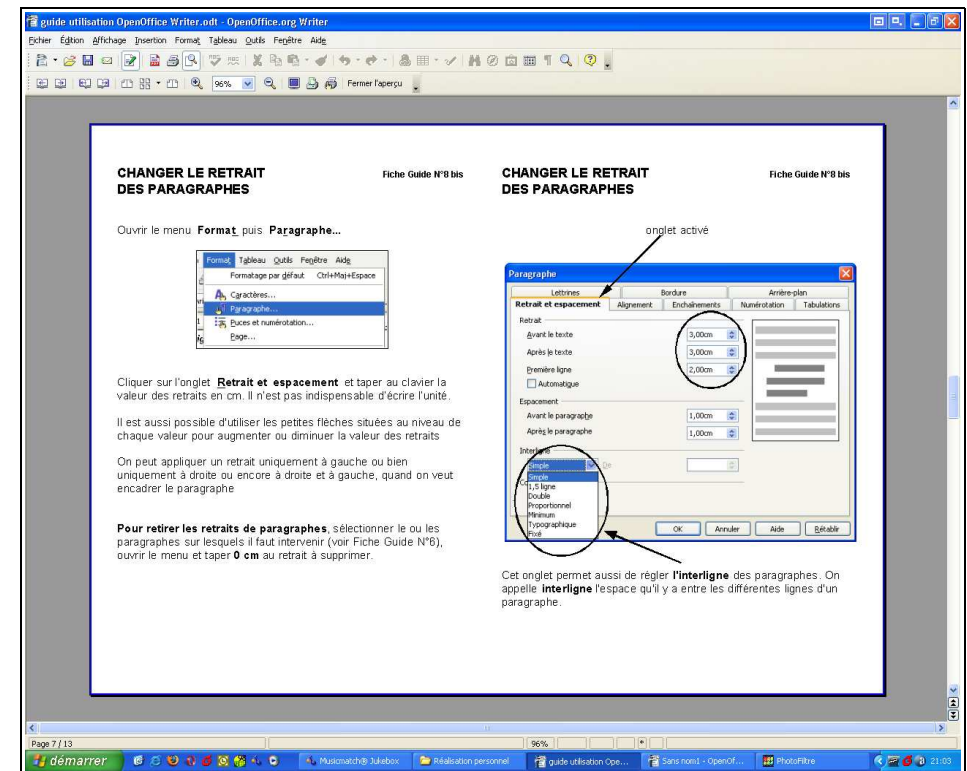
guide utilisation OpenOffice Writer.odt - OpenOffice.org Writer

Fichier Édition Affichage Insertion Format Tableau Outils Fenêtre Aide

96% Fermer l'aperçu

CHANGER LE RETRAIT DES PARAGRAPHES

Fiche Guide N°8 bis

Ouvrir le menu **Format** puis **Paragraphe...**

Format Tableau Outils Fenêtre Aide
Formatage par défaut Ctrl+Maj+Espace
Caractères...
Paragraphe...
Puces et numérotation...
Page...

Cliquer sur l'onglet **Retrait et espacement** et taper au clavier la valeur des retraits en cm. Il n'est pas indispensable d'écrire l'unité.

Il est aussi possible d'utiliser les petites flèches situées au niveau de chaque valeur pour augmenter ou diminuer la valeur des retraits

On peut appliquer un retrait uniquement à gauche ou bien uniquement à droite ou encore à droite et à gauche, quand on veut encadrer le paragraphe

**Pour retirer les retraits de paragraphes**, sélectionner le ou les paragraphes sur lesquels il faut intervenir (voir Fiche Guide N°6), ouvrir le menu et taper **0 cm** au retrait à supprimer.

CHANGER LE RETRAIT DES PARAGRAPHES

Fiche Guide N°8 bis

onglet activé

Paragraphe

Lettrines | Bordure | Arrière-plan
Retrait et espacement | Alignement | Enchaînements | Numérotation | Tabulations

Retrait
Avant le texte 3,00cm
Après le texte 3,00cm
Première ligne 2,00cm
Automatique

Espacement
Avant le paragraphe 1,00cm
Après le paragraphe 1,00cm

Interligne
Simple De
Simple
1,5 ligne
Double
Proportionnel
Minimum
Typographique
Fixé

OK Annuler Aide Rétablir

Cet onglet permet aussi de régler **l'interligne** des paragraphes. On appelle **interligne** l'espace qu'il y a entre les différentes lignes d'un paragraphe.

Page 7 / 13 96%

démarrer Musicmatch® Jukebox Réalisation personnel guide utilisation Ope... Sans nom1 - OpenOf... PhotoFiltre 21:03